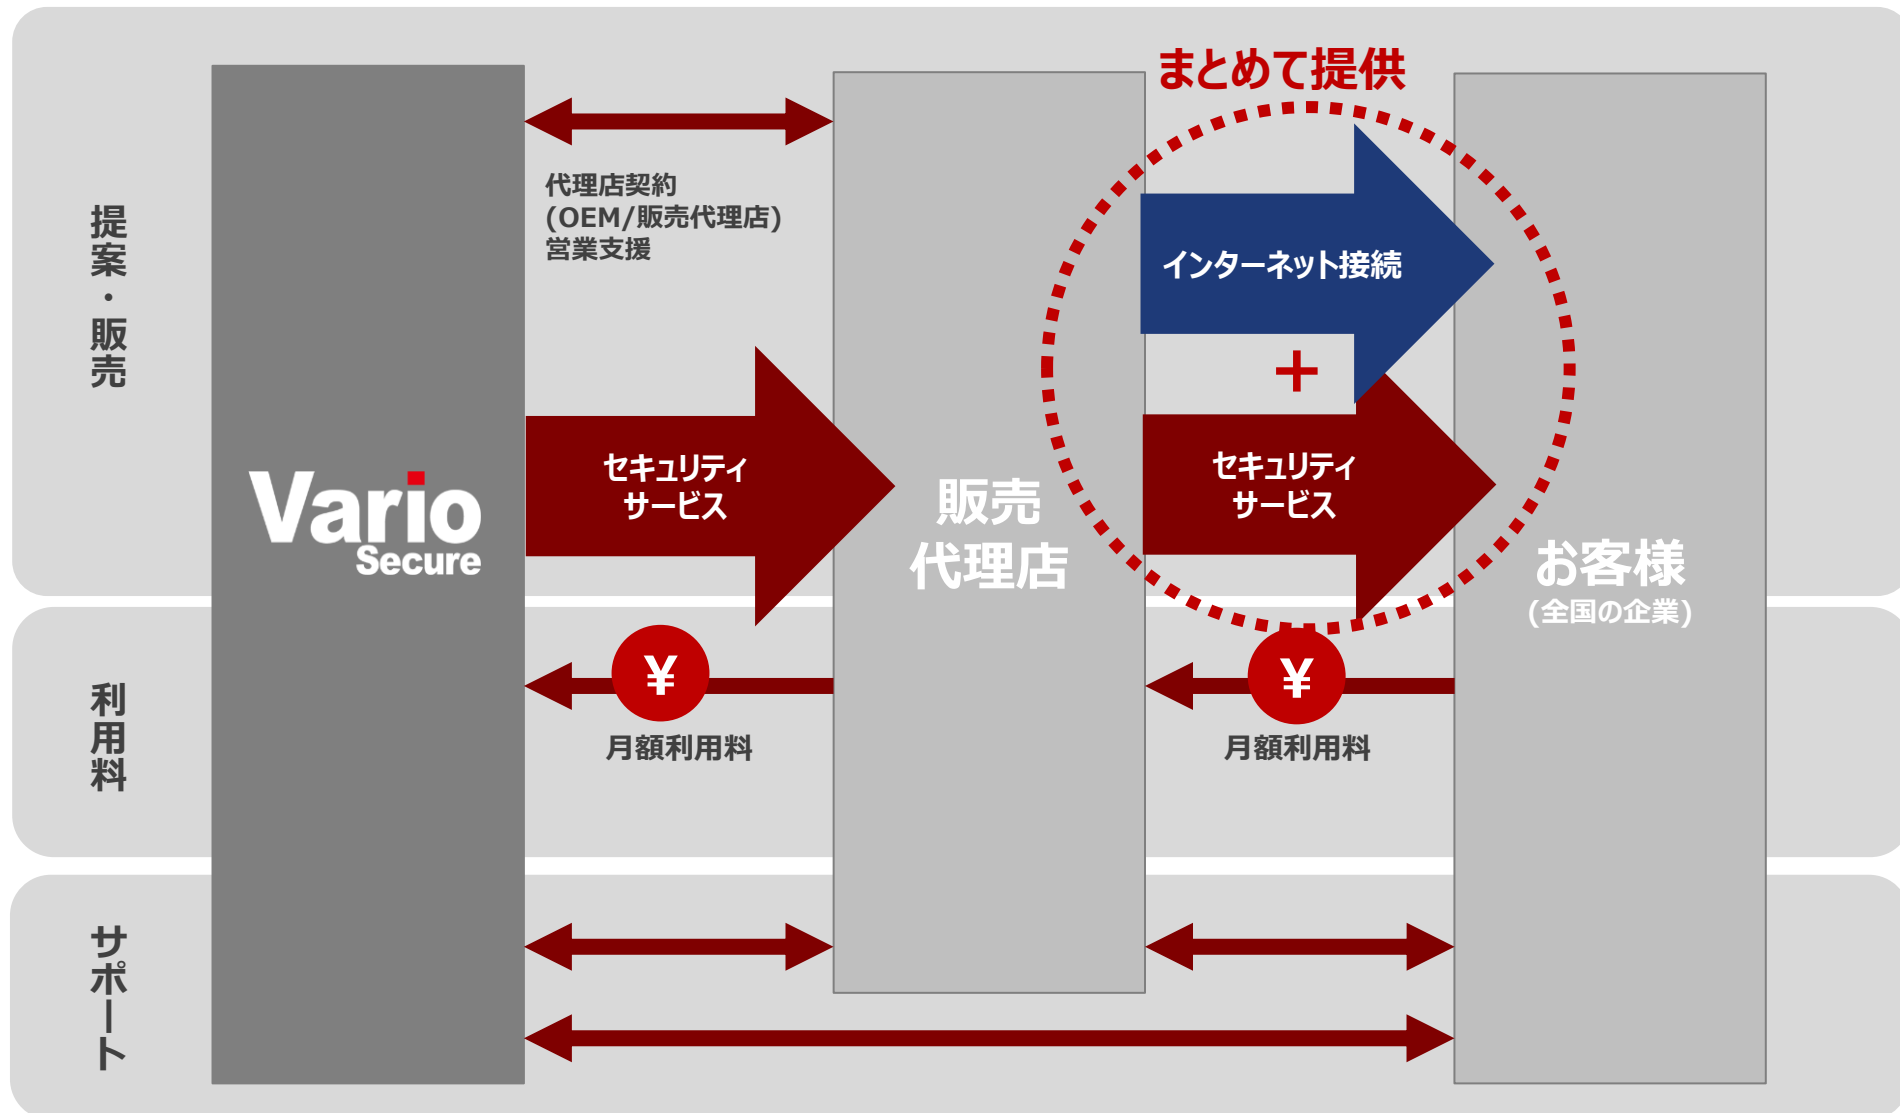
提案・販売

Vario Secure

代理店契約
(OEM/販売代理店)
営業支援

まとめて提供

インターネット接続

+

セキュリティ
サービス

販売
代理店

セキュリティ
サービス

お客様
(全国の企業)

利用料

¥

月額利用料

¥

月額利用料

サポート